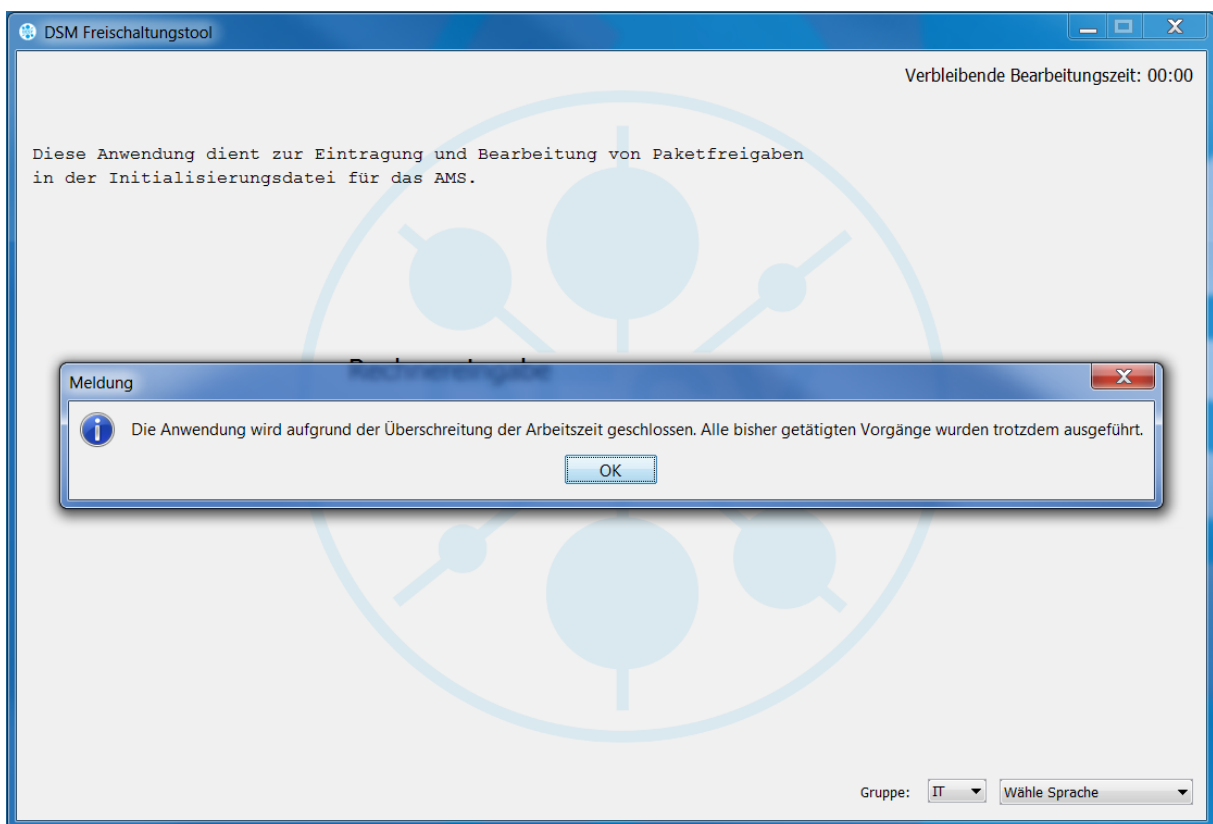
DSM Freischaltungstool

Verbleibende Bearbeitungszeit: 00:00

Diese Anwendung dient zur Eintragung und Bearbeitung von Paketfreigaben in der Initialisierungsdatei für das AMS.

Rechnereingabe

Meldung

Die Anwendung wird aufgrund der Überschreitung der Arbeitszeit geschlossen. Alle bisher getätigten Vorgänge wurden trotzdem ausgeführt.

OK

Gruppe: IT

Wähle Sprache